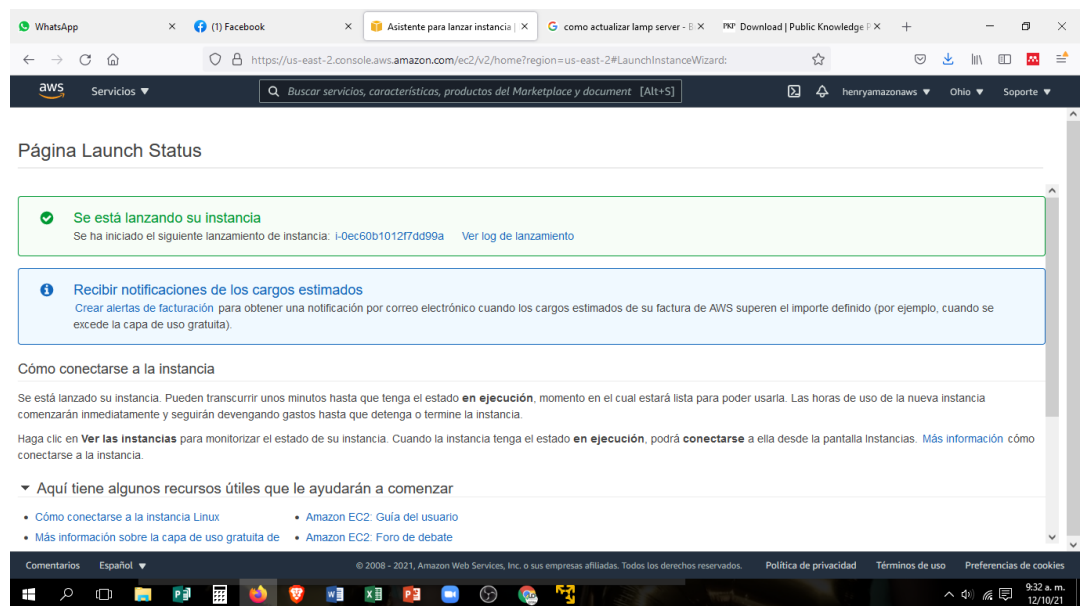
WhatsApp ×
(1) Facebook ×
Asistente para lanzar instancia | ×
como actualizar lamp server - B ×
PKP Download | Public Knowledge P ×
+

https://us-east-2.console.aws.amazon.com/ec2/v2/home?region=us-east-2#LaunchInstanceWizard:

aws Servicios ▼ Buscar servicios, características, productos del Marketplace y document [Alt+S] henryamazonaws ▼ Ohio ▼ Soporte ▼

Página Launch Status

Se está lanzando su instancia
Se ha iniciado el siguiente lanzamiento de instancia: i-0ec60b1012f7dd99a Ver log de lanzamiento

Recibir notificaciones de los cargos estimados
Crear alertas de facturación para obtener una notificación por correo electrónico cuando los cargos estimados de su factura de AWS superen el importe definido (por ejemplo, cuando se excede la capa de uso gratuita).

Cómo conectarse a la instancia

Se está lanzado su instancia. Pueden transcurrir unos minutos hasta que tenga el estado en ejecución, momento en el cual estará lista para poder usarla. Las horas de uso de la nueva instancia comenzarán inmediatamente y seguirán devengando gastos hasta que detenga o termine la instancia.

Haga clic en Ver las instancias para monitorizar el estado de su instancia. Cuando la instancia tenga el estado en ejecución, podrá conectarse a ella desde la pantalla Instancias. Más información cómo conectarse a la instancia.

▼ Aquí tiene algunos recursos útiles que le ayudarán a comenzar

• Cómo conectarse a la instancia Linux
• Más información sobre la capa de uso gratuita de
• Amazon EC2: Guía del usuario
• Amazon EC2: Foro de debate

Comentarios Español ▼ © 2008 - 2021, Amazon Web Services, Inc. o sus empresas afiliadas. Todos los derechos reservados. Política de privacidad Términos de uso Preferencias de cookies

9:32 a. m.
12/10/21